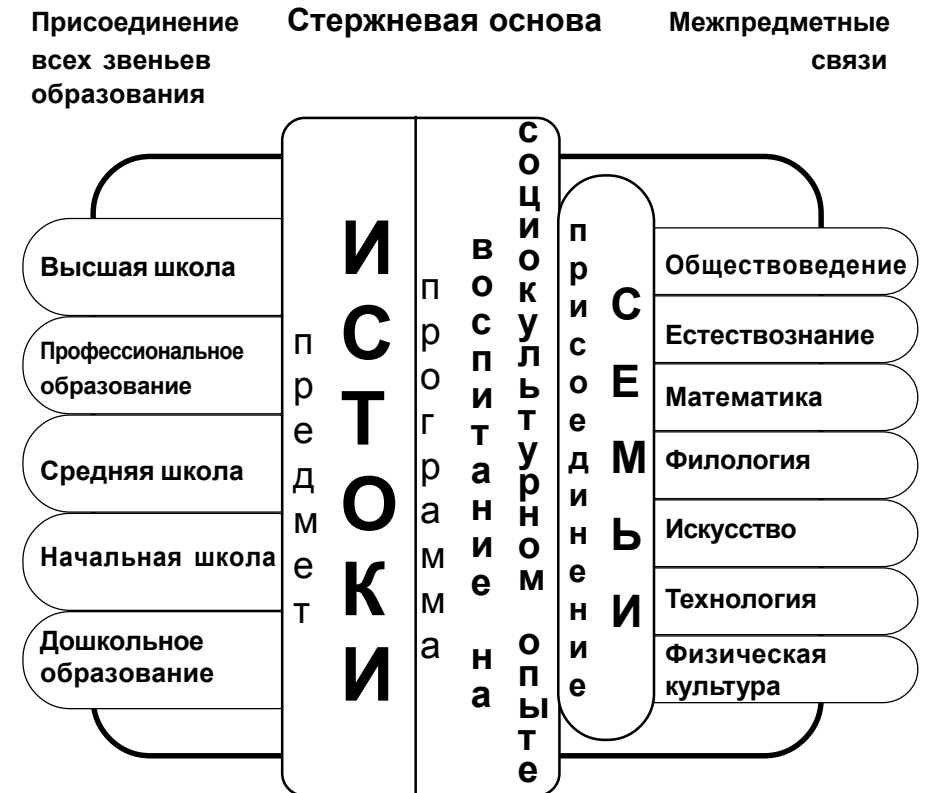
Присоединение всех звеньев образования

Стержневая основа

Межпредметные связи

Высшая школа

Профессиональное образование

Средняя школа

Начальная школа

Дошкольное образование

предмет

ИСТОКИ

программа

воспитание на

социокультурном опыте

присоединение

СЕМЬИ

Обществоведение

Естествознание

Математика

Филология

Искусство

Технология

Физическая культура